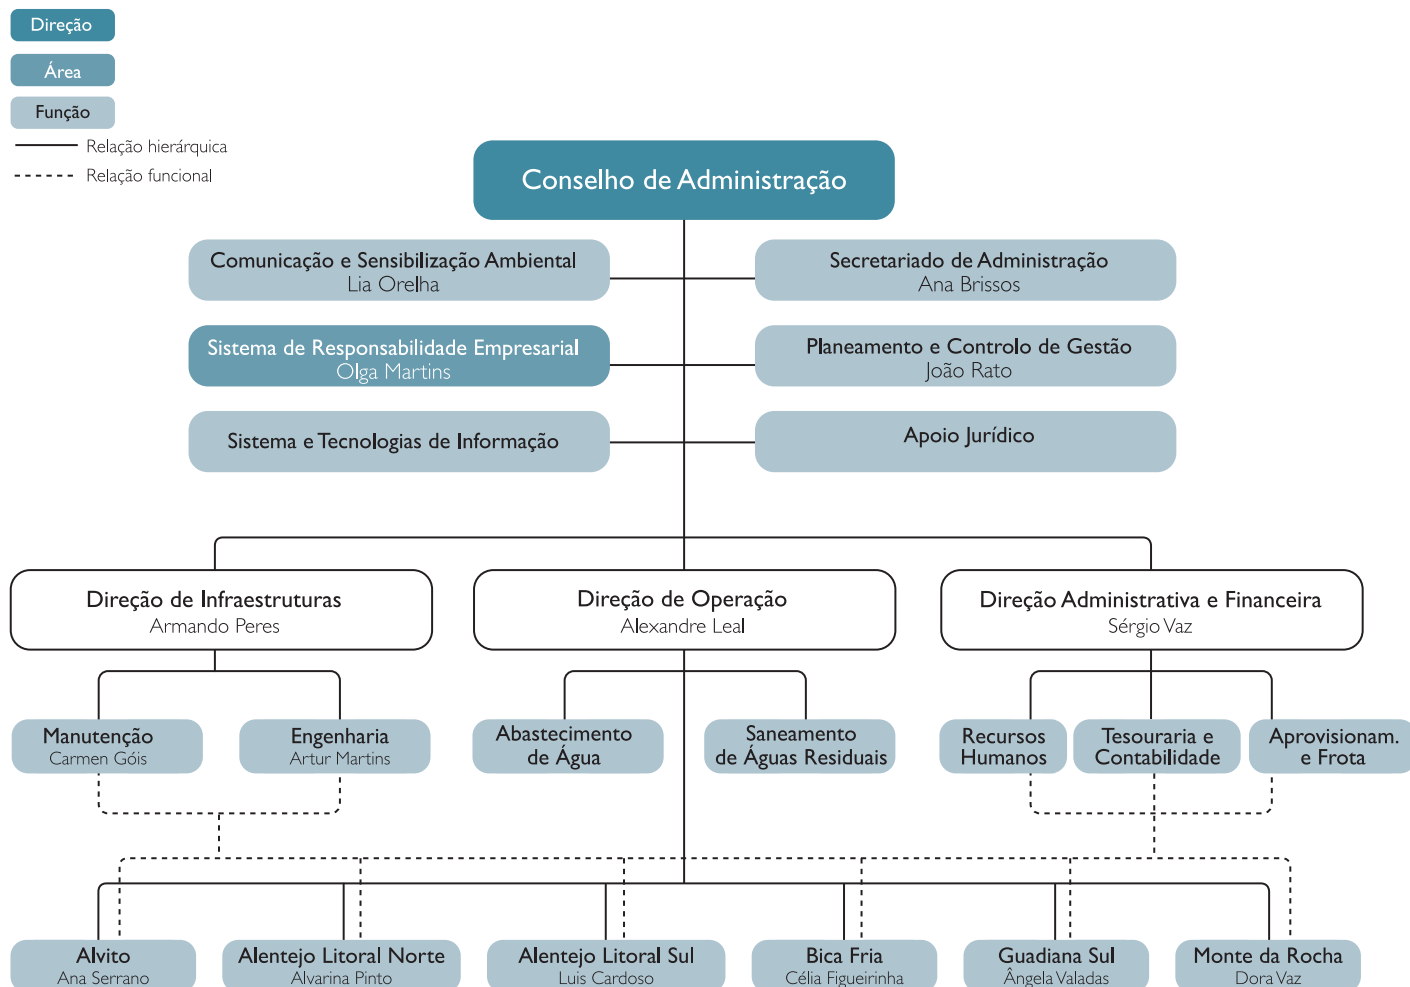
Direção
Área
Função
Relação hierárquica
Relação funcional

Conselho de Administração

Comunicação e Sensibilização Ambiental
Lia Orelha

Secretariado de Administração
Ana Brissos

Sistema de Responsabilidade Empresarial
Olga Martins

Planeamento e Controlo de Gestão
João Rato

Sistema e Tecnologias de Informação

Apoio Jurídico

Direção de Infraestruturas
Armando Peres

Direção de Operação
Alexandre Leal

Direção Administrativa e Financeira
Sérgio Vaz

Manutenção
Carmen Góis

Engenharia
Artur Martins

Abastecimento de Água

Saneamento de Águas Residuais

Recursos Humanos

Tesouraria e Contabilidade

Aprovisionam. e Frota

Alvito
Ana Serrano

Alentejo Litoral Norte
Alvarina Pinto

Alentejo Litoral Sul
Luis Cardoso

Bica Fria
Célia Figueirinha

Guadiana Sul
Ângela Valadas

Monte da Rocha
Dora Vaz